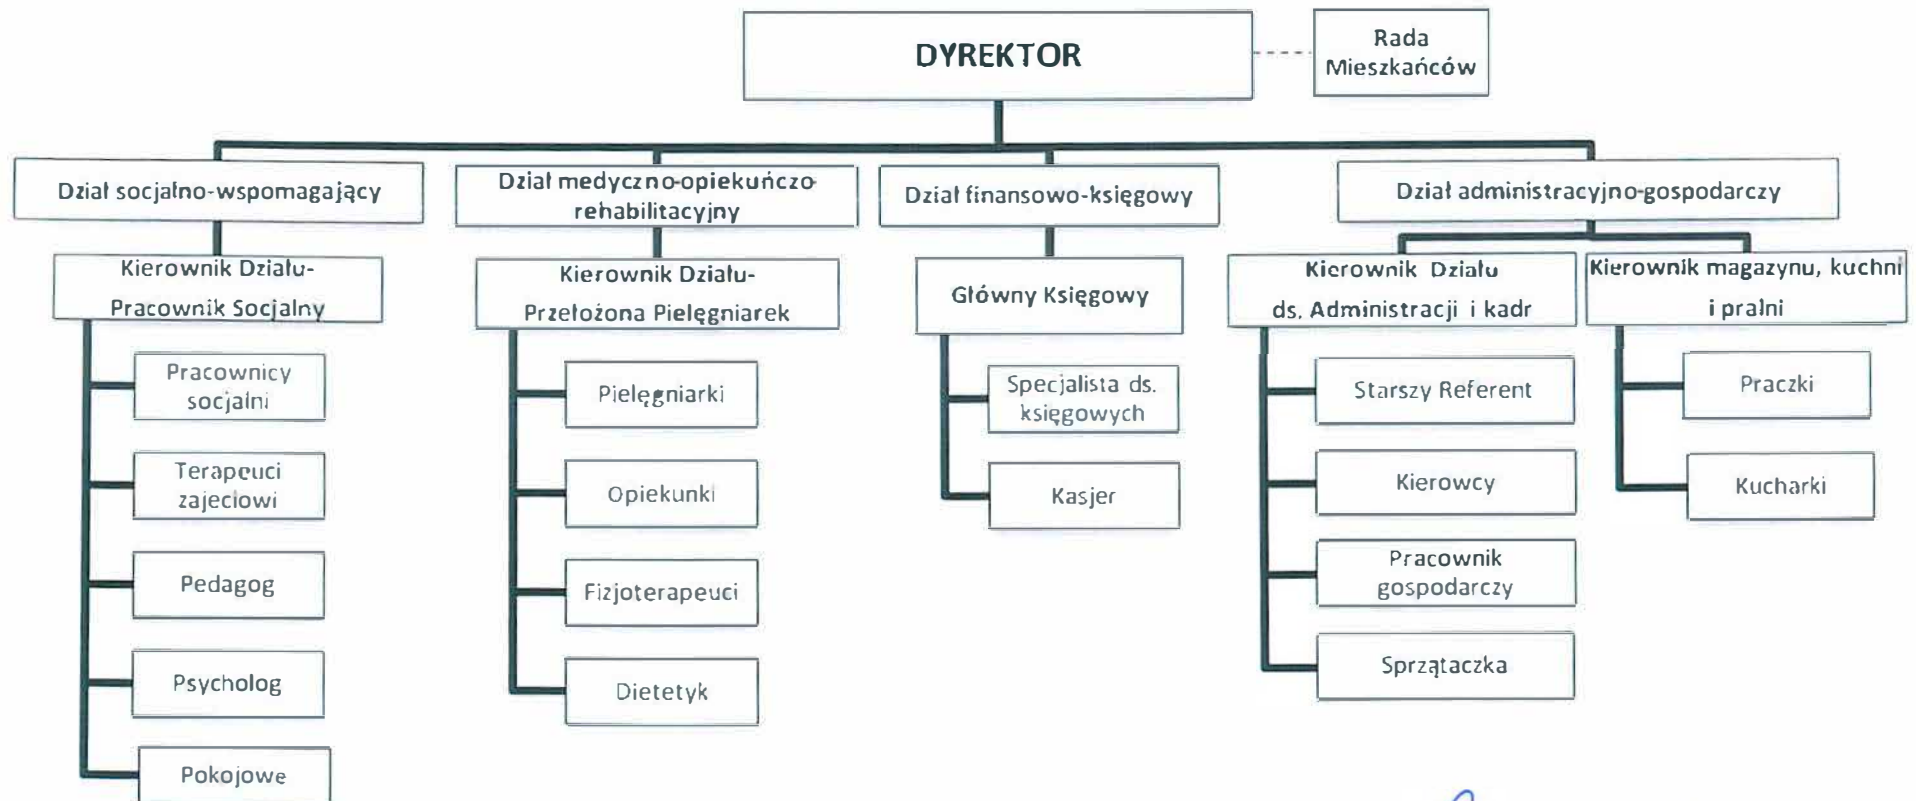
DYREKTOR

Rada Mieszkańców

Dział socjalno-wspomagający

Kierownik Działu-Pracownik Socjalny

Pracownicy socjalni

Terapeuci zajeciowi

Pedagog

Psycholog

Pokojowe

Dział medyczno-opiekuńczo-rehabilitacyjny

Kierownik Działu-Przełożona Pielęgniarek

Pielęgniarki

Opiekunki

Fizjoterapeuci

Dietetyk

Dział finansowo-księgowy

Główny Księgowy

Specjalista ds. księgowych

Kasjer

Dział administracyjno-gospodarczy

Kierownik Działu ds. Administracji i kadr

Starszy Referent

Kierowcy

Pracownik gospodarczy

Sprzątaczka

Kierownik magazynu, kuchni i pralni

Praczki

Kucharki